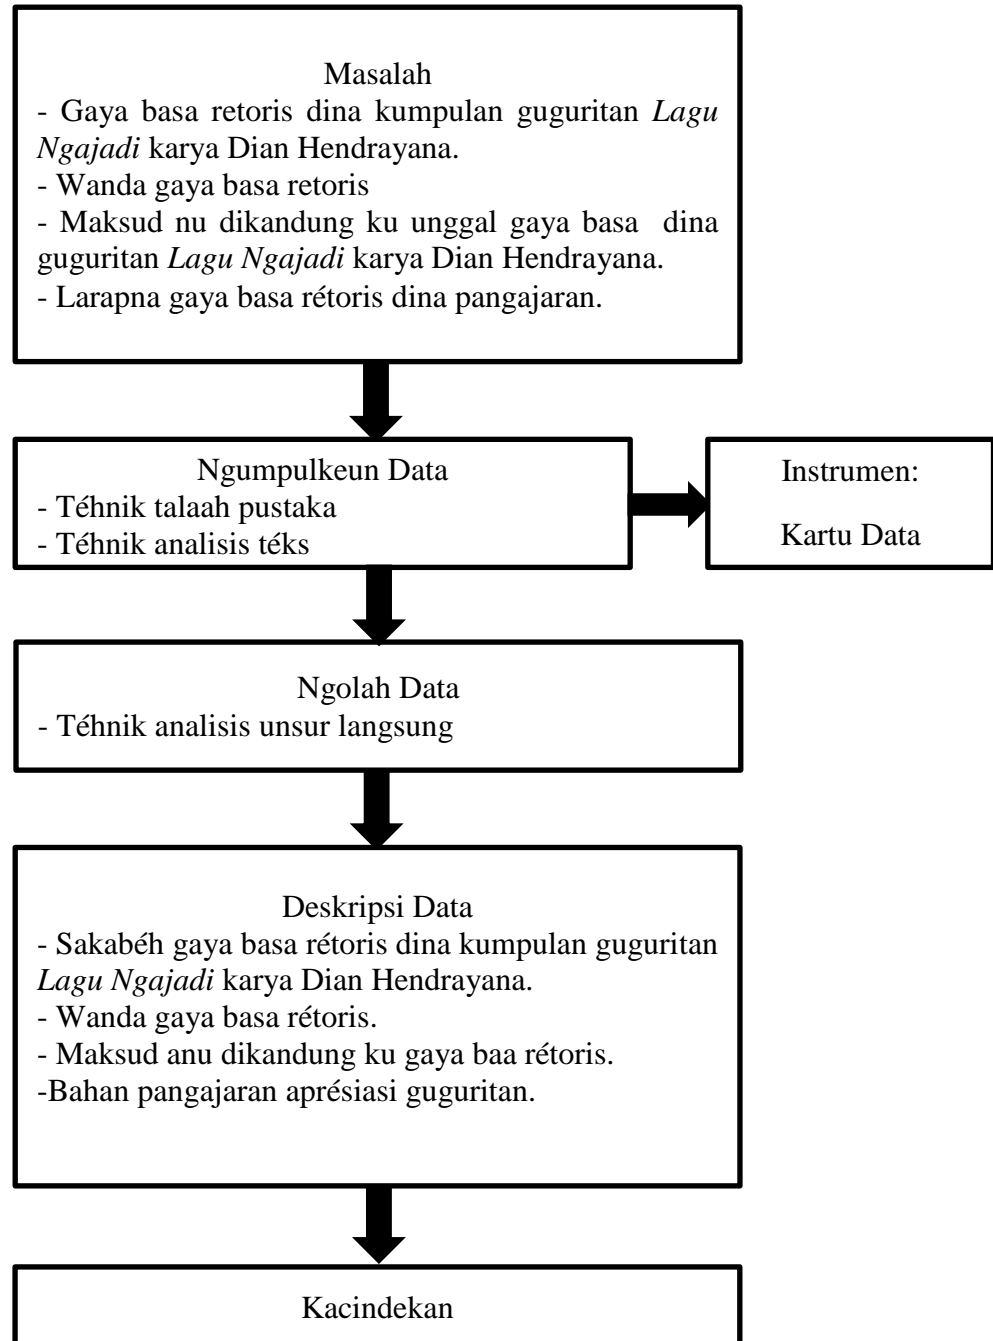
Masalah
- Gaya basa retoris dina kumpulan guguritan *Lagu Ngajadi* karya Dian Hendrayana.
- Wanda gaya basa retoris
- Maksud nu dikandung ku unggal gaya basa dina guguritan *Lagu Ngajadi* karya Dian Hendrayana.
- Larapna gaya basa rétoris dina pangajaran.

Ngumpulkeun Data
- Téhnik talaah pustaka
- Téhnik analisis téks

Instrumen:

Kartu Data

Ngolah Data
- Téhnik analisis unsur langsung

Deskripsi Data
- Sakabéh gaya basa rétoris dina kumpulan guguritan *Lagu Ngajadi* karya Dian Hendrayana.
- Wanda gaya basa rétoris.
- Maksud anu dikandung ku gaya baa rétoris.
-Bahan pangajaran aprésiasi guguritan.

Kacindekan